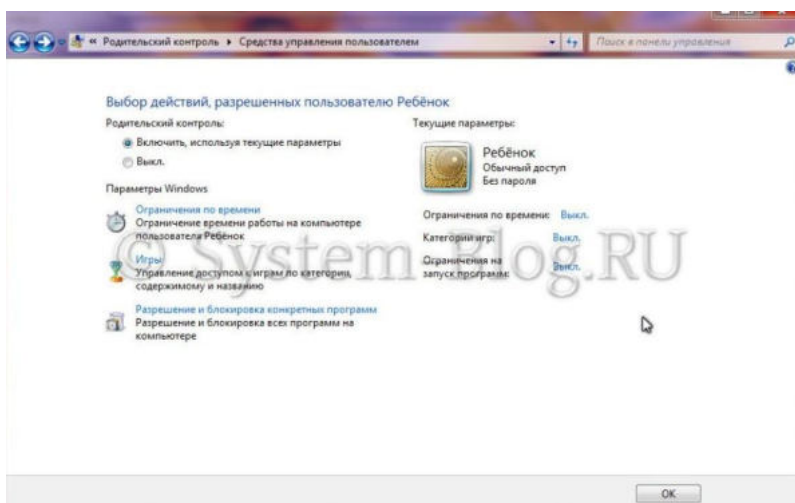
« Родительский контроль ▸ Средства управления пользователем

Поиск в панели управления

Выбор действий, разрешенных пользователю Ребёнок

Родительский контроль:

Включить, используя текущие параметры

Выкл.

Параметры Windows

Ограничения по времени
Ограничение времени работы на компьютере пользователя Ребёнок

Игры
Управление доступом к играм по категориям, содержимому и названию

Разрешение и блокировка конкретных программ
Разрешение и блокировка всех программ на компьютере

Текущие параметры:

Ребёнок
Обычный доступ
Без пароля

Ограничения по времени: Выкл.

Категории игр: Выкл.

Ограничения на запуск программ: Выкл.

© System-Blog.RU

OK